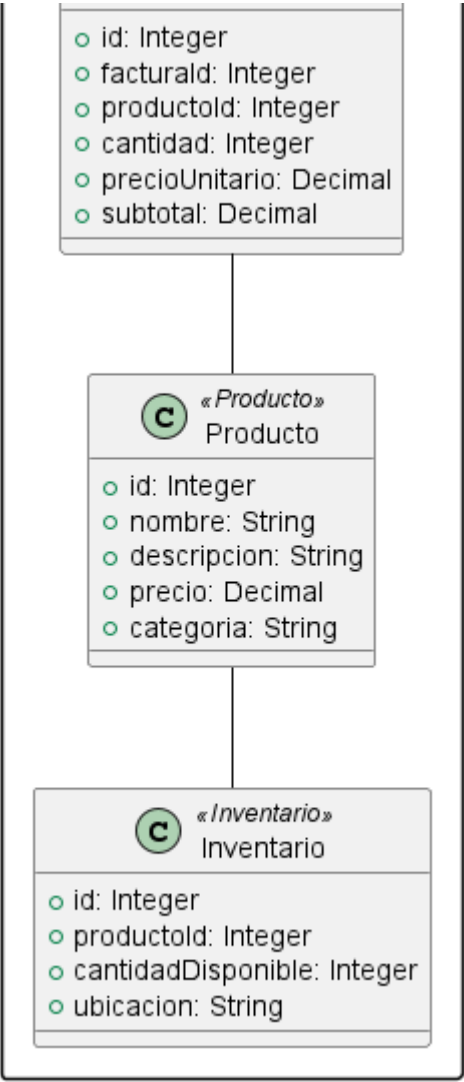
id: Integer
facturaId: Integer
productoId: Integer
cantidad: Integer
precioUnitario: Decimal
subtotal: Decimal

C «Producto»
Producto

id: Integer
nombre: String
descripcion: String
precio: Decimal
categoria: String

C «Inventario»
Inventario

id: Integer
productoId: Integer
cantidadDisponible: Integer
ubicacion: String